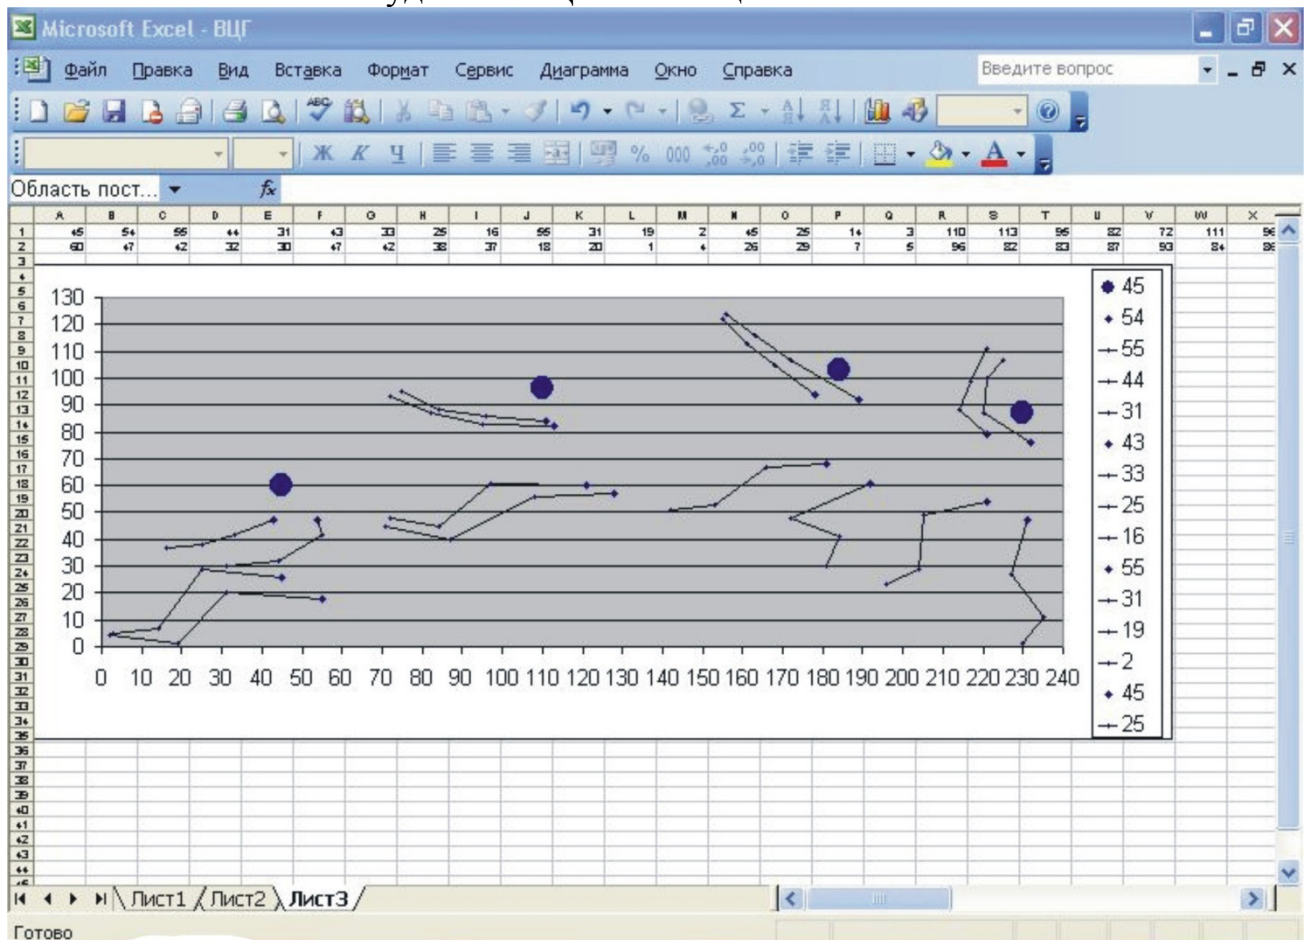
Microsoft Excel - ВЦГ

Файл Правка Вид Вставка Формат Сервис Диаграмма Окно Справка

Введите вопрос

Ж К Ч % 000

Область пост...

| | A | B | C | D | E | F | G | H | I | J | K | L | M | N | O | P | Q | R | S | T | U | V | W | X |
|---|---|---|---|---|---|---|---|---|---|---|---|---|---|---|---|---|---|---|---|---|---|---|---|---|
| 1 | 45 | 54 | 55 | 44 | 31 | 43 | 33 | 25 | 16 | 55 | 31 | 19 | 2 | 45 | 25 | 14 | 3 | 110 | 113 | 95 | 82 | 72 | 111 | 96 |
| 2 | 60 | 47 | 42 | 32 | 30 | 47 | 42 | 38 | 37 | 18 | 20 | 1 | 4 | 26 | 29 | 7 | 5 | 96 | 82 | 83 | 87 | 93 | 84 | 86 |

130
120
110
100
90
80
70
60
50
40
30
20
10
0

0 10 20 30 40 50 60 70 80 90 100 110 120 130 140 150 160 170 180 190 200 210 220 230 240

45
54
55
44
31
43
33
25
16
55
31
19
2
45
25

Лист1 Лист2 Лист3

Готово